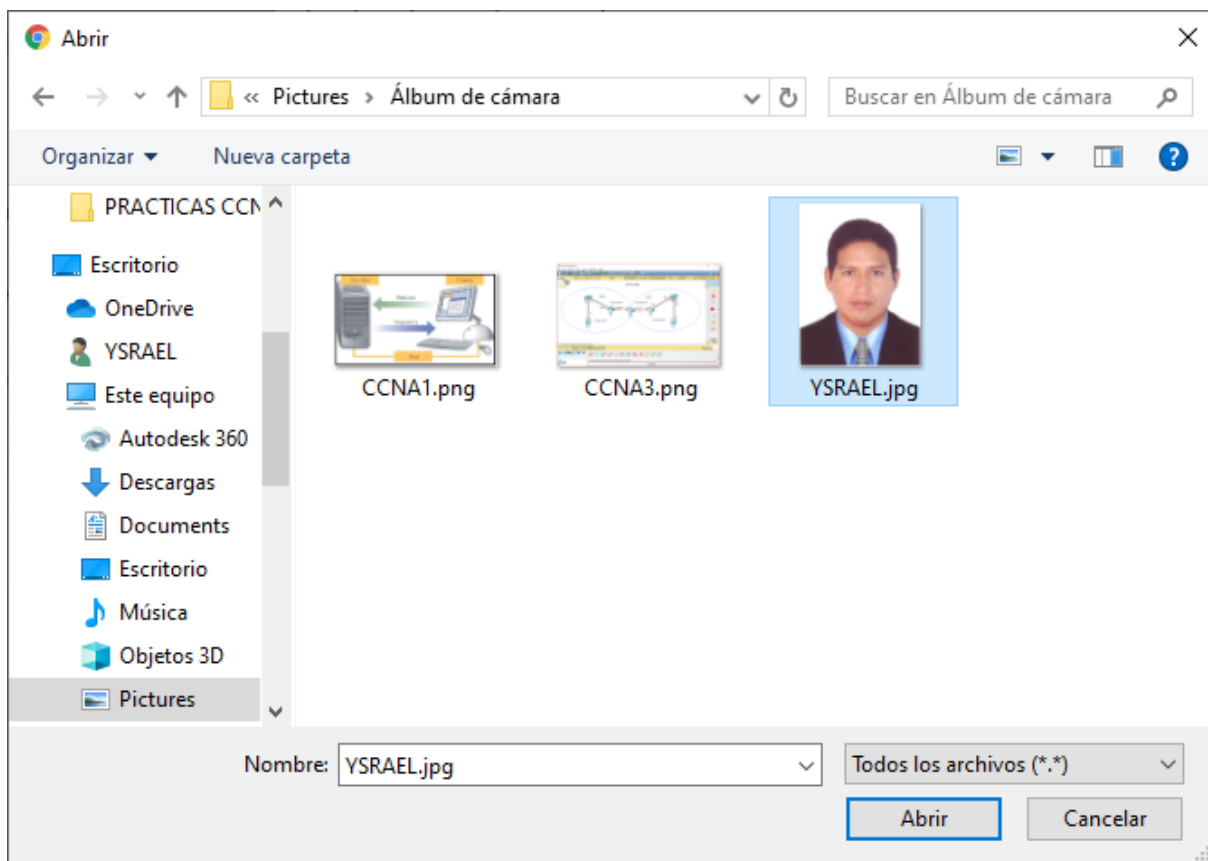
Abrir

« Pictures › Álbum de cámara

Buscar en Álbum de cámara

Organizar ▾ Nueva carpeta

PRACTICAS CCN
Escritorio
OneDrive
YSRAEL
Este equipo
Autodesk 360
Descargas
Documents
Escritorio
Música
Objetos 3D
Pictures

CCNA1.png
CCNA3.png
YSRAEL.jpg

Nombre: YSRAEL.jpg
Todos los archivos (*.*)
Abrir
Cancelar